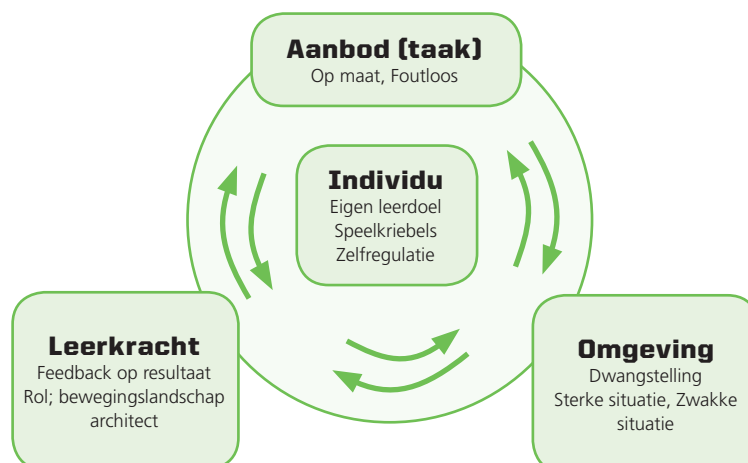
Aanbod (taak)
Op maat, Foutloos

Individu
Eigen leerdoel
Speelkriebels
Zelfregulatie

Leerkracht
Feedback op resultaat
Rol; bewegingslandschap architect

Omgeving
Dwangstelling
Sterke situatie, Zwakke situatie